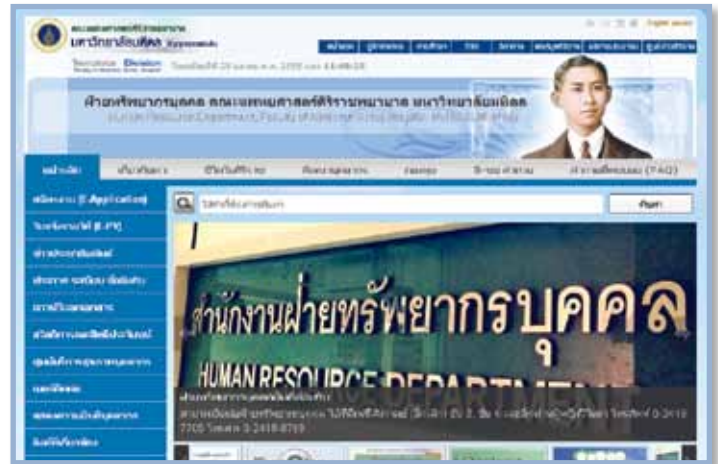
มหาวิทยาลัยมหิดล

ฝ่ายทรัพยากรบุคคล คณะแพทยศาสตร์ศิริราชพยาบาล มหาวิทยาลัยมหิดล

Human Resource Department, Faculty of Medicine Siriraj Hospital, Mahidol University

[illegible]

ค้นหา

สำนักงานฝ่ายทรัพยากรบุคคล

HUMAN RESOURCE DEPARTMENT

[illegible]